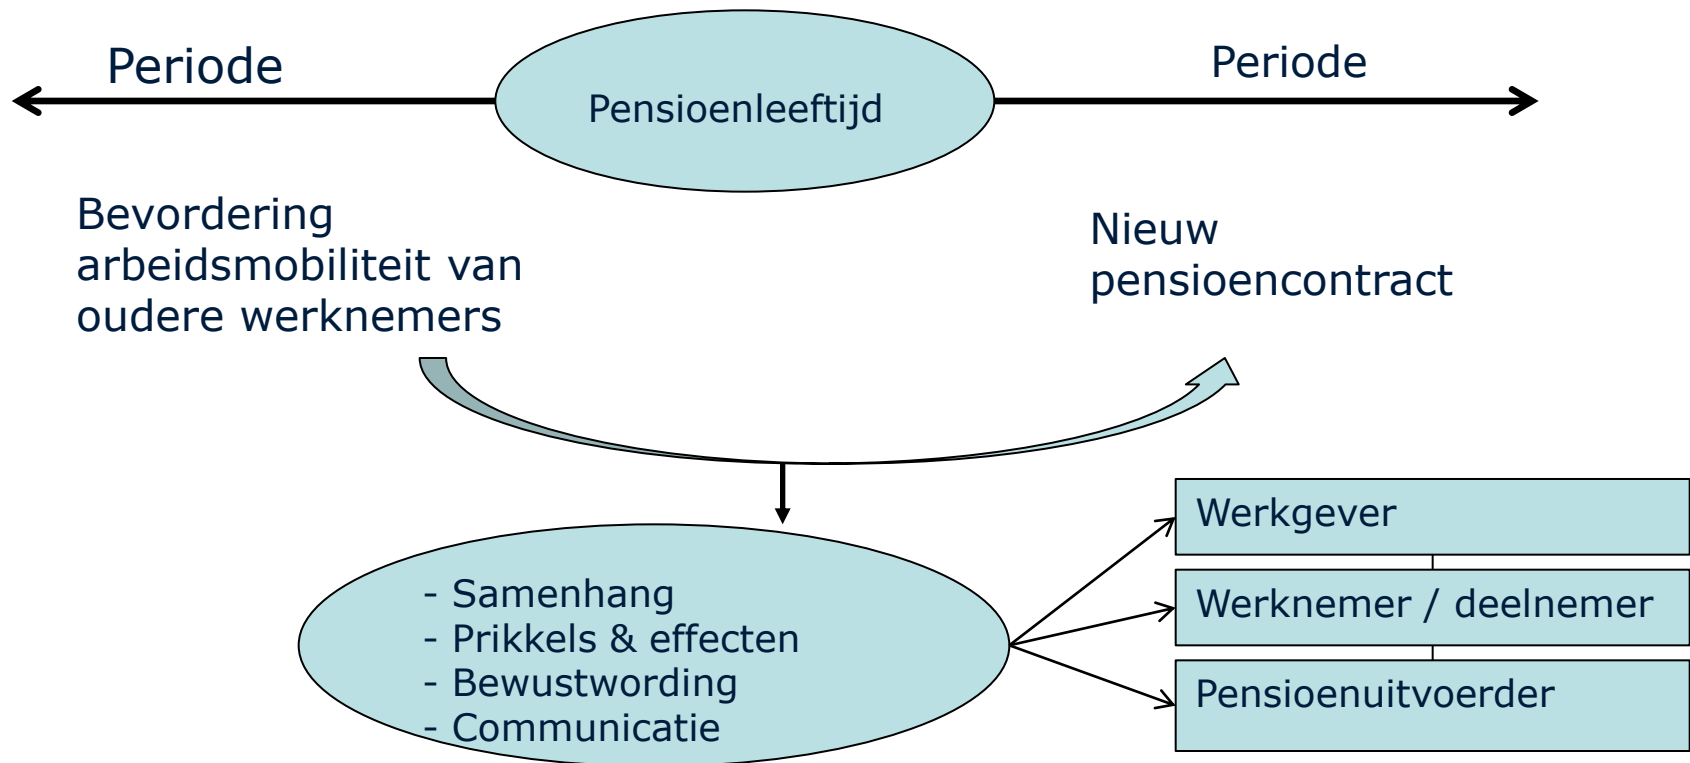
Periode

Pensioenleeftijd

Periode

Bevordering arbeidsmobiliteit van oudere werknemers

Nieuw pensioencontract

- Samenhang
- Prikkels & effecten
- Bewustwording
- Communicatie

Werkgever

Werknemer / deelnemer

Pensioenuitvoerder